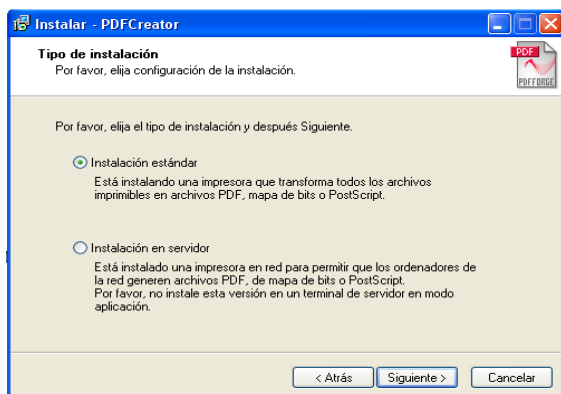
Instalar - PDFCreator

Tipo de instalación
Por favor, elija configuración de la instalación.

PDF
PDFFORGE

Por favor, elija el tipo de instalación y después Siguiente.

Instalación estándar
Está instalando una impresora que transforma todos los archivos imprimibles en archivos PDF, mapa de bits o PostScript.

Instalación en servidor
Está instalado una impresora en red para permitir que los ordenadores de la red generen archivos PDF, de mapa de bits o PostScript.
Por favor, no instale esta versión en un terminal de servidor en modo aplicación.

< Atrás | Siguiente > | Cancelar